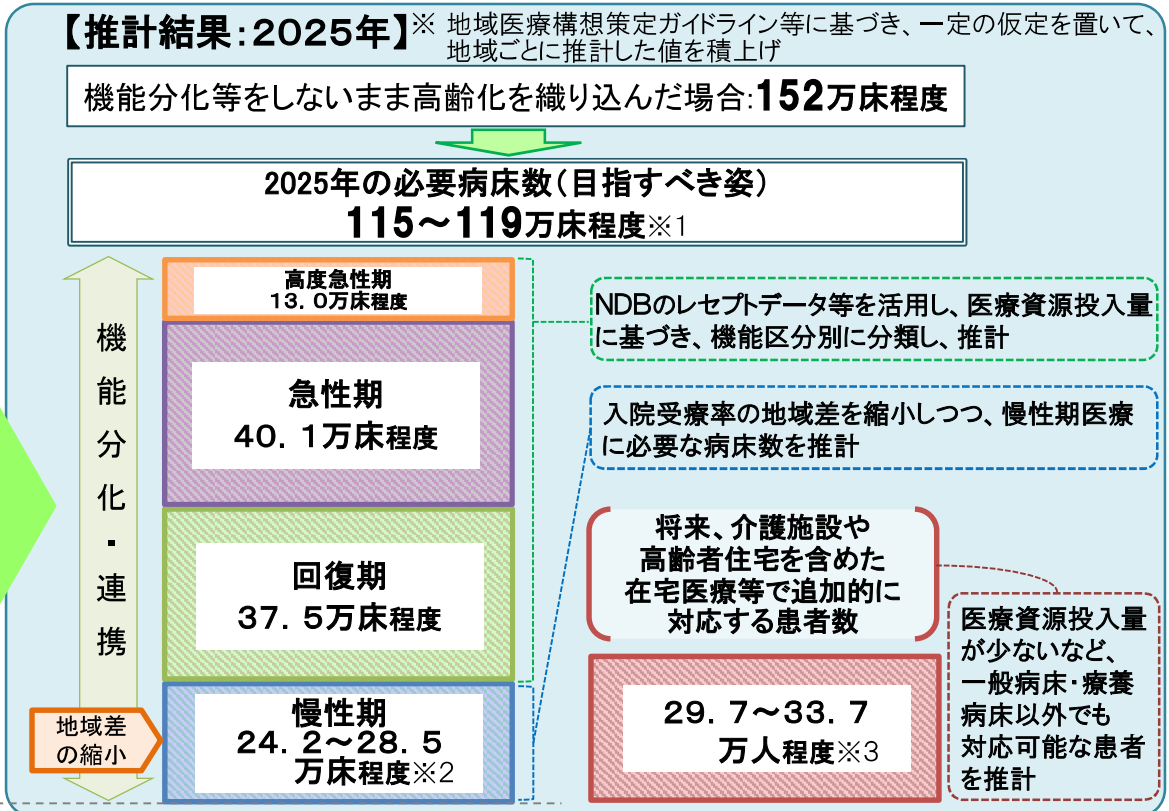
【推計結果：2025年】※ 地域医療構想策定ガイドライン等に基づき、一定の仮定を置いて、地域ごとに推計した値を積上げ

機能分化等をしないまま高齢化を織り込んだ場合:152万床程度

2025年の必要病床数（目指すべき姿）
115～119万床程度※1

機能分化・連携

高度急性期
13.0万床程度

急性期
40.1万床程度

回復期
37.5万床程度

慢性期
24.2～28.5
万床程度※2

地域差の縮小

NDBのレセプトデータ等を活用し、医療資源投入量に基づき、機能区分別に分類し、推計

入院受療率の地域差を縮小しつつ、慢性期医療に必要な病床数を推計

将来、介護施設や高齢者住宅を含めた在宅医療等で追加的に対応する患者数

29.7～33.7
万人程度※3

医療資源投入量が少ないなど、一般病床・療養病床以外でも対応可能な患者を推計